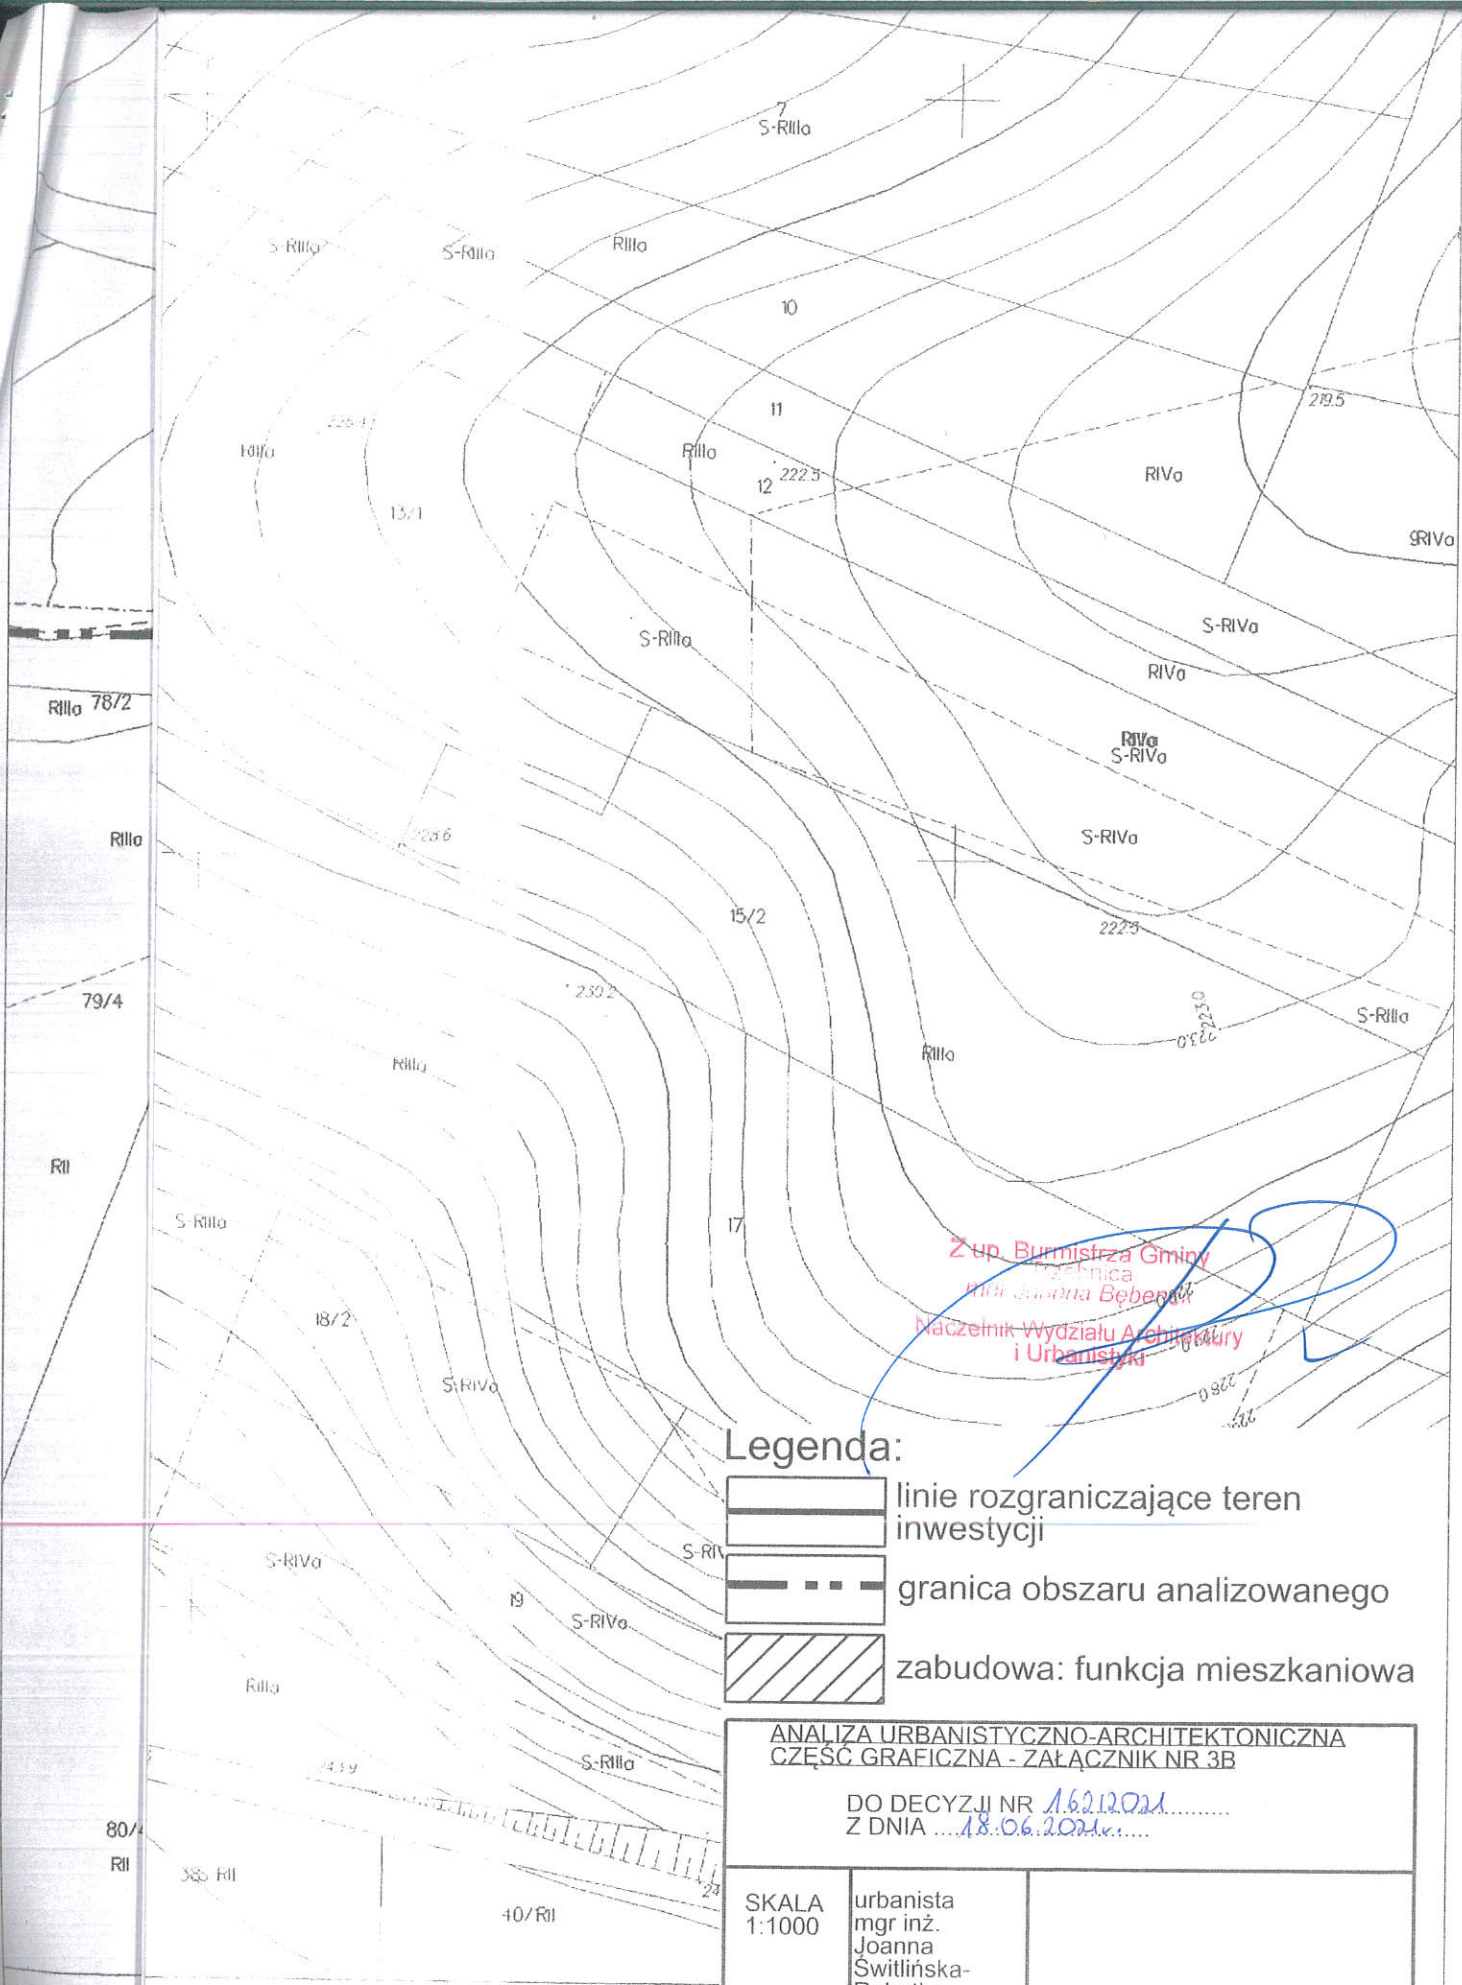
7
S-RIIIa

S-RIIIa
S-RIIIa
RIIIa

10

11
219.5
RIIIa
RIIIa
12 222.5
RIVa
13/1
SRIVa

S-RIIIa
S-RIVa
RIVa
RIIIa 78/2
RIVa
S-RIVa

RIIIa
223.6
S-RIVa

15/2
222.5

230.2
223.0
79/4
S-RIIIa
RIIIa
RIIIa

RII

S-RIIIa
17

Z up. Burmistrza Gminy
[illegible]nica
mgr Joanna Bębenek
Naczelnik Wydziału Architektury
i Urbanistyki

18/2

S-RIVa

Legenda:
linie rozgraniczające teren inwestycji
granica obszaru analizowanego
zabudowa: funkcja mieszkaniowa

S-RIVa
S-RI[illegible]
19
S-RIVa

RIIIa

S-RIIIa

ANALIZA URBANISTYCZNO-ARCHITEKTONICZNA
CZĘŚĆ GRAFICZNA - ZAŁĄCZNIK NR 3B

DO DECYZJI NR 16/2/2021.........
Z DNIA ....18.06.2021r.....

80/
RII
38 RII
40/RII
24

| SKALA 1:1000 | urbanista mgr inż. Joanna Świtlińska-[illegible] | |